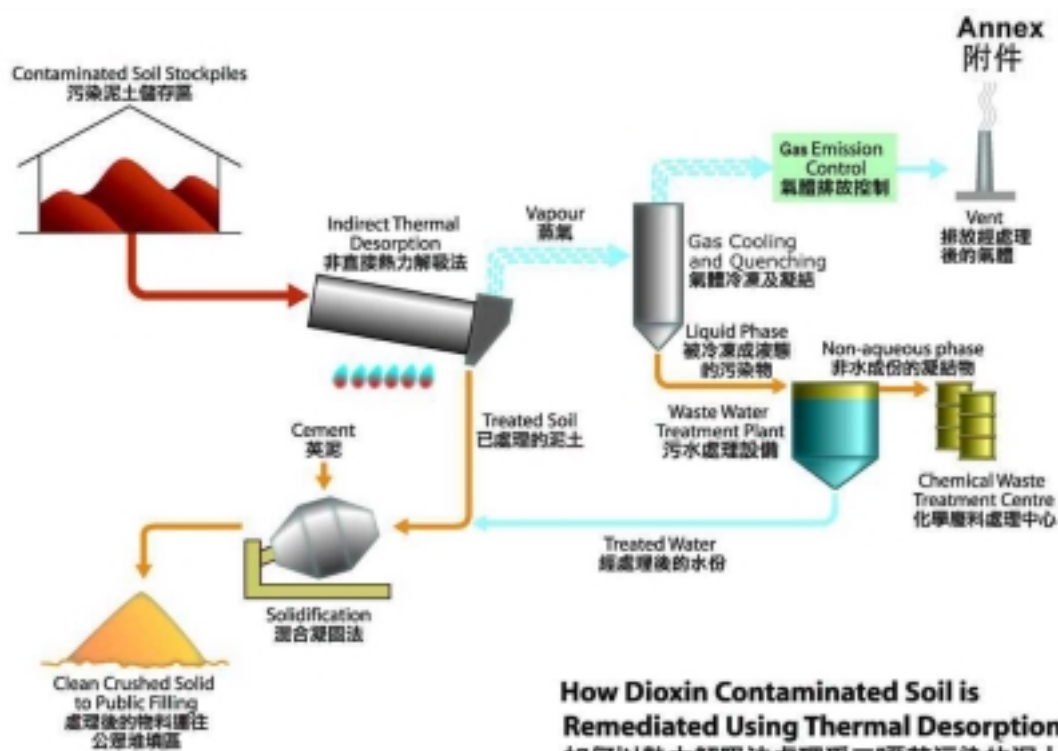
Annex
附件

Contaminated Soil Stockpiles
污染泥土儲存區

Indirect Thermal Desorption
非直接熱力解吸法

Vapour
蒸氣

Gas Emission Control
氣體排放控制

Vent
排放經處理後的氣體

Gas Cooling and Quenching
氣體冷凍及凝結

Liquid Phase
被冷凍成液態的污染物

Non-aqueous phase
非水成份的凝結物

Cement
英泥

Treated Soil
已處理的泥土

Waste Water Treatment Plant
污水處理設備

Chemical Waste Treatment Centre
化學廢料處理中心

Treated Water
經處理後的水份

Solidification
混合凝固法

Clean Crushed Solid to Public Filling
處理後的物料運往公眾堆填區

How Dioxin Contaminated Soil is Remediated Using Thermal Desorption
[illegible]